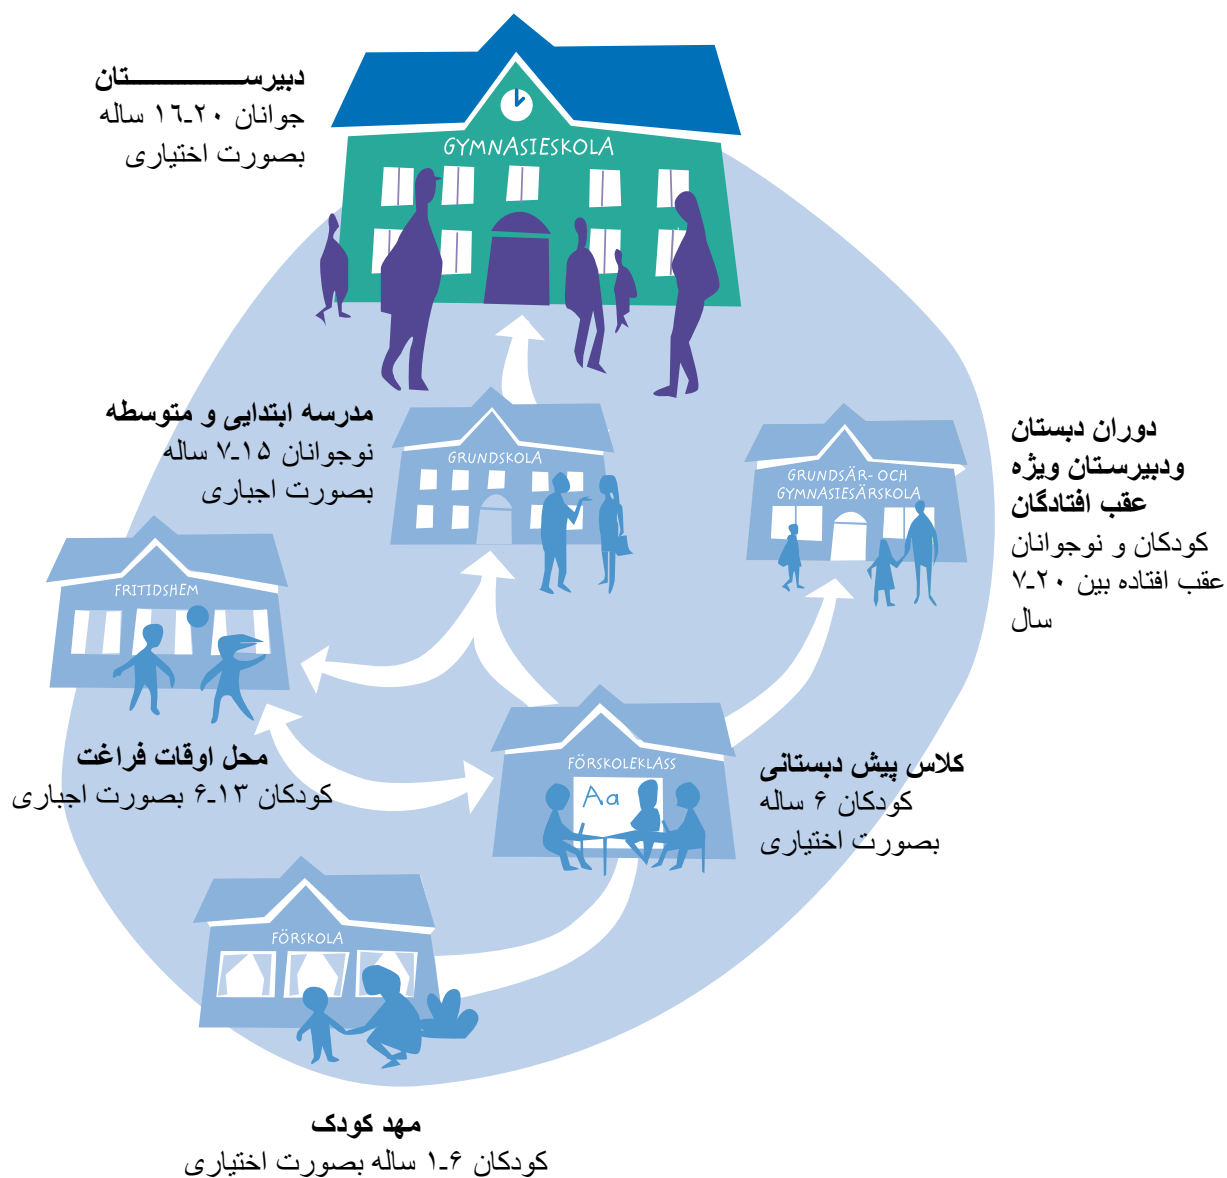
دبیرســــــــتان
جوانان ۲۰-۱۶ ساله
بصورت اختیاری

GYMNASIESKOLA

مدرسه ابتدایی و متوسطه
نوجوانان ۱۵-۷ ساله
بصورت اجباری

GRUNDSKOLA

GRUNDSÄR- OCH GYMNASIESÄRSKOLA

دوران دبستان ودبیرستان ویژه عقب افتادگان
کودکان و نوجوانان عقب افتاده بین ۲۰-۷ سال

FRITIDSHEM

محل اوقات فراغت
کودکان ۱۳-۶ بصورت اجباری

FÖRSKOLEKLASS

Aa

کلاس پیش دبستانی
کودکان ۶ ساله
بصورت اختیاری

FÖRSKOLA

مهد کودک
کودکان ۶-۱ ساله بصورت اختیاری